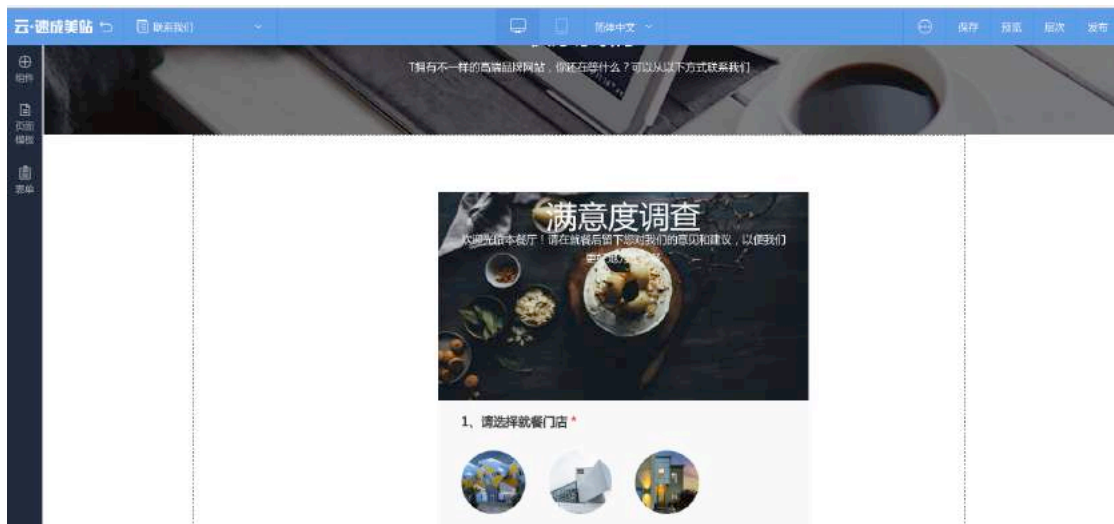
云·速成美站

联系我们

简体中文

保存 预览 版本 发布

组件

页面模板

表单

拥有不一样的高端品牌网站，你还在等什么？可以从以下方式联系我们

满意度调查

欢迎光临本餐厅！请在就餐后留下您对我们的意见和建议，以便我们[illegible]

1、请选择就餐门店 *